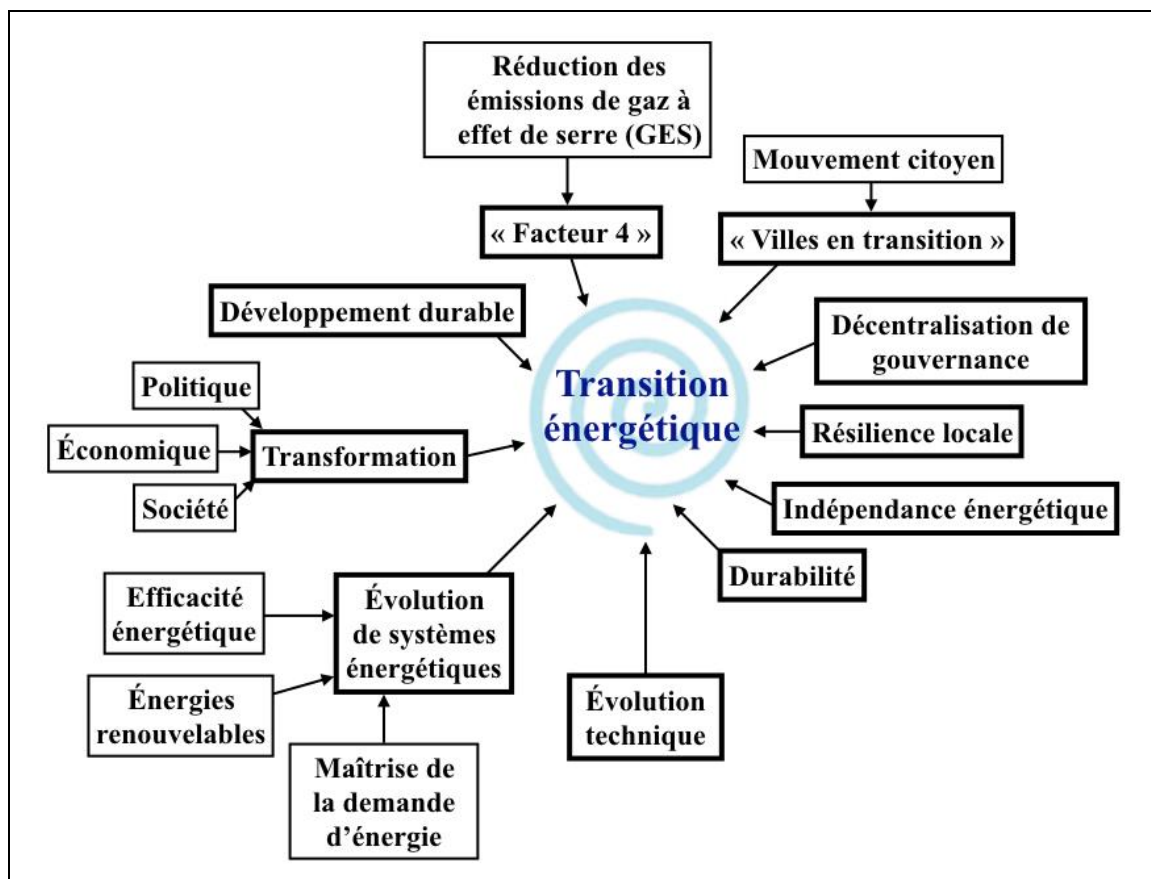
Réduction des émissions de gaz à effet de serre (GES)

« Facteur 4 »

Mouvement citoyen

« Villes en transition »

Développement durable

Décentralisation de gouvernance

Transition énergétique

Politique

Économique

Transformation

Société

Résilience locale

Indépendance énergétique

Durabilité

Efficacité énergétique

Évolution de systèmes énergétiques

Énergies renouvelables

Maîtrise de la demande d'énergie

Évolution technique